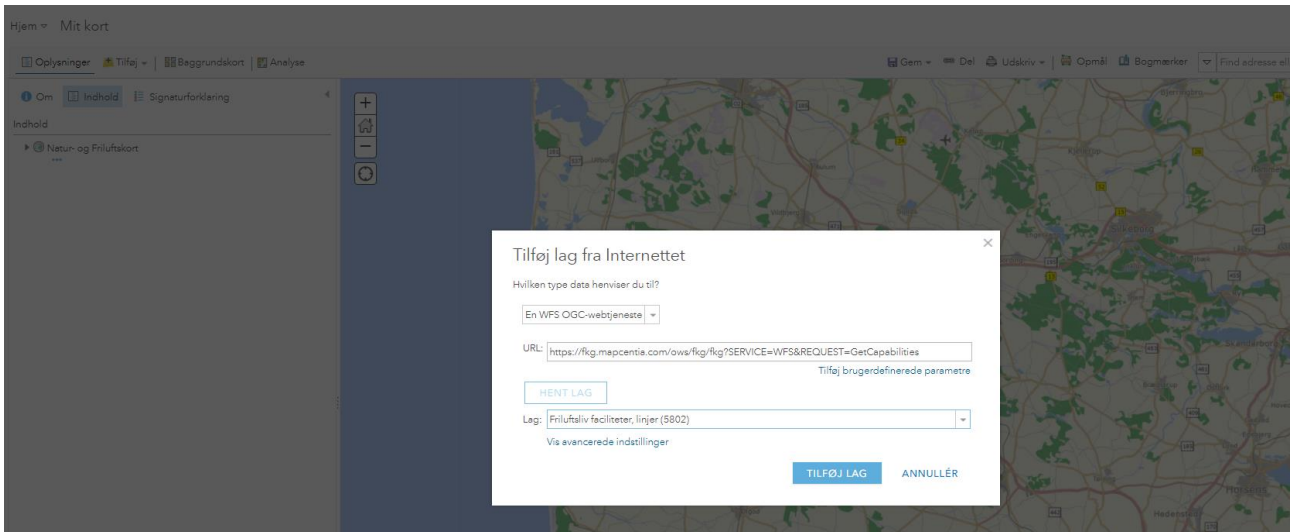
Hjem ▾ Mit kort

Oplysninger | Tilføj ▾ | Baggrundskort | Analyse

Gem ▾ | Del | Udskriv ▾ | Opmål | Bogmærker | Find adresse el

Om | Indhold | Signaturforklaring

Indhold

Natur- og Friluftskort

Tilføj lag fra Internettet

Hvilken type data henviser du til?

En WFS OGC-webtjeneste

URL: https://fkg.mapcentia.com/ows/fkg/fkg?SERVICE=WFS&REQUEST=GetCapabilities

Tilføj brugerdefinerede parametre

HENT LAG

Lag: Friluftsliv faciliteter, linjer (5802)

Vis avancerede indstillinger

TILFØJ LAG

ANNULLÉR